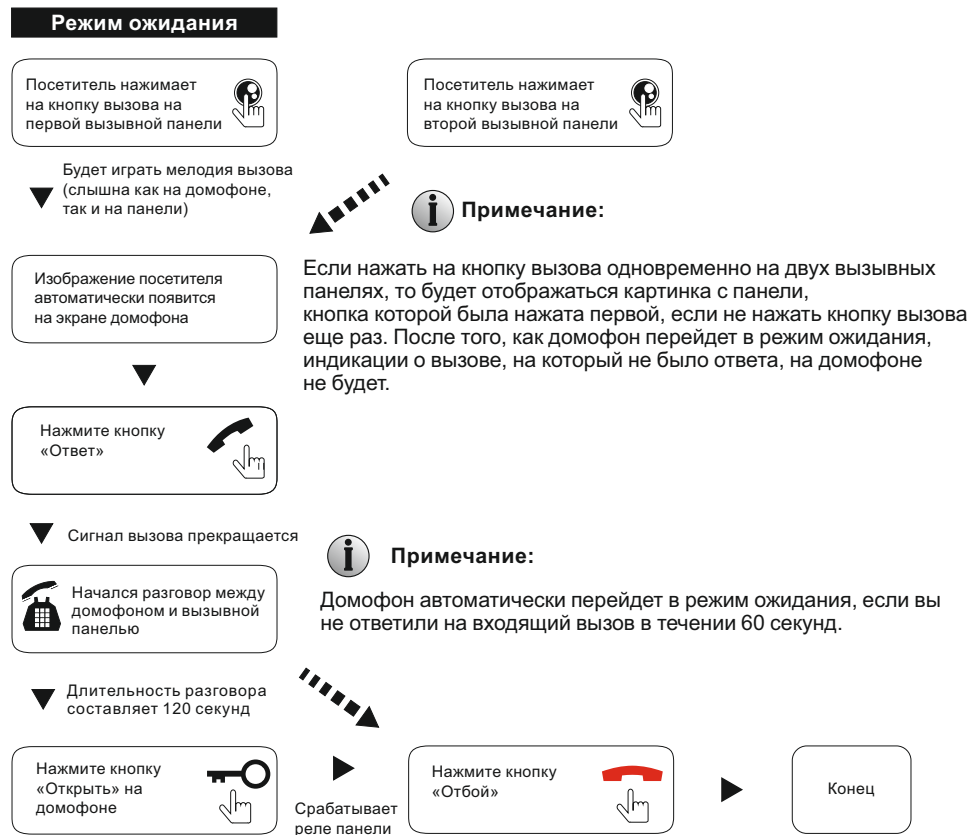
Режим ожидания

Посетитель нажимает на кнопку вызова на первой вызывной панели

Посетитель нажимает на кнопку вызова на второй вызывной панели

Будет играть мелодия вызова (слышна как на домофоне, так и на панели)

Примечание:

Если нажать на кнопку вызова одновременно на двух вызывных панелях, то будет отображаться картинка с панели, кнопка которой была нажата первой, если не нажать кнопку вызова еще раз. После того, как домофон перейдет в режим ожидания, индикации о вызове, на который не было ответа, на домофоне не будет.

Изображение посетителя автоматически появится на экране домофона

Нажмите кнопку «Ответ»

Сигнал вызова прекращается

Примечание:

Домофон автоматически перейдет в режим ожидания, если вы не ответили на входящий вызов в течении 60 секунд.

Начался разговор между домофоном и вызывной панелью

Длительность разговора составляет 120 секунд

Нажмите кнопку «Открыть» на домофоне

Срабатывает реле панели

Нажмите кнопку «Отбой»

Конец